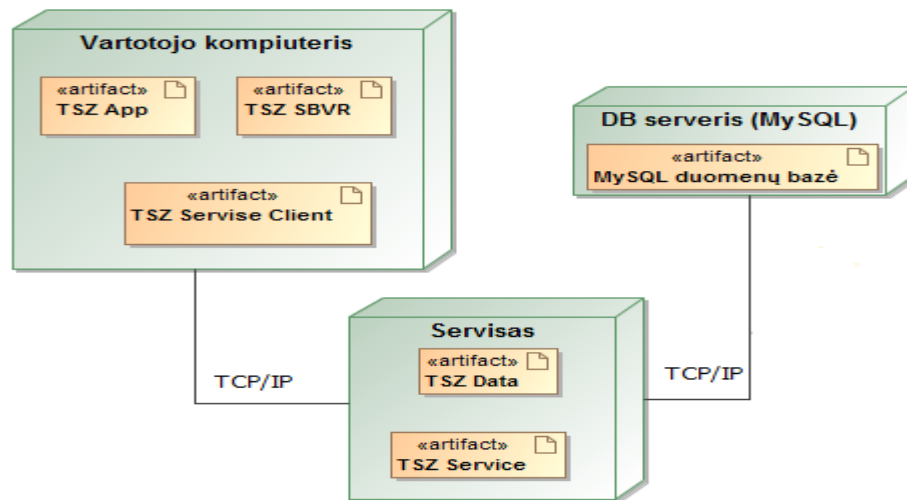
Vartotojo kompiuteris

«artifact»
TSZ App

«artifact»
TSZ SBVR

«artifact»
TSZ Servise Client

DB serveris (MySQL)

«artifact»
MySQL duomenų bazė

Servisas

«artifact»
TSZ Data

«artifact»
TSZ Service

TCP/IP

TCP/IP